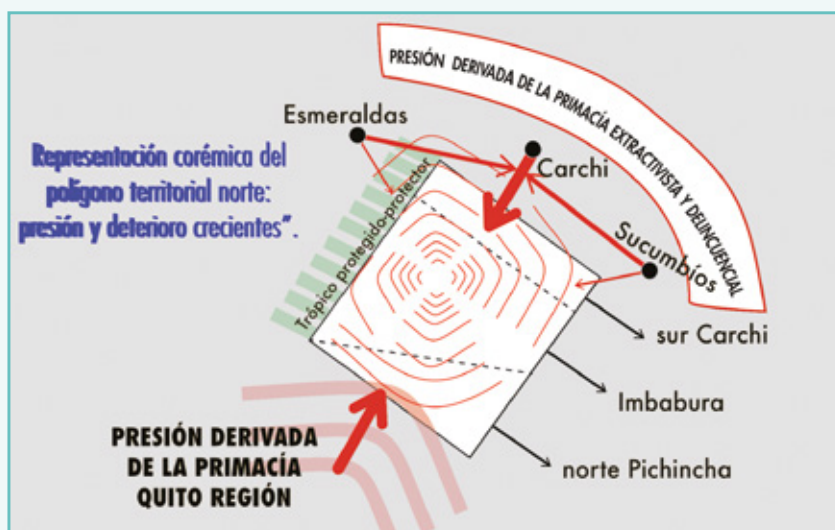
PRESIÓN DERIVADA DE LA PRIMACÍA EXTRACTIVISTA Y DELINCUENCIAL

Esmeraldas

Carchi

Sucumbíos

Representación corémica del polígono territorial norte: presión y deterioro crecientes".

Trópico protegido-protector

sur Carchi

Imbabura

norte Pichincha

PRESIÓN DERIVADA DE LA PRIMACÍA QUITO REGIÓN